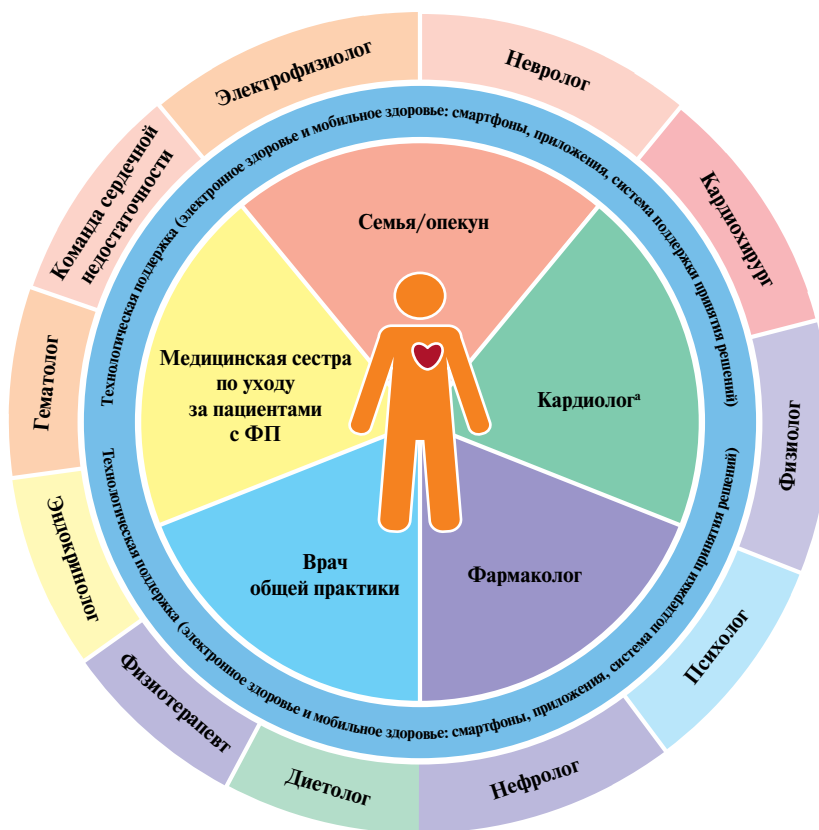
Электрофизиолог
Невролог
Кардиохирург
Физиолог
Психолог
Нефролог
Диетолог
Физиотерапевт
Эндокринолог
Гематолог
Команда сердечной недостаточности

Технологическая поддержка (электронное здоровье и мобильное здоровье: смартфоны, приложения, система поддержки принятия решений)

Технологическая поддержка (электронное здоровье и мобильное здоровье: смартфоны, приложения, система поддержки принятия решений)

Семья/опекун
Кардиолог$^{a}$
Фармаколог
Врач общей практики
Медицинская сестра по уходу за пациентами с ФП